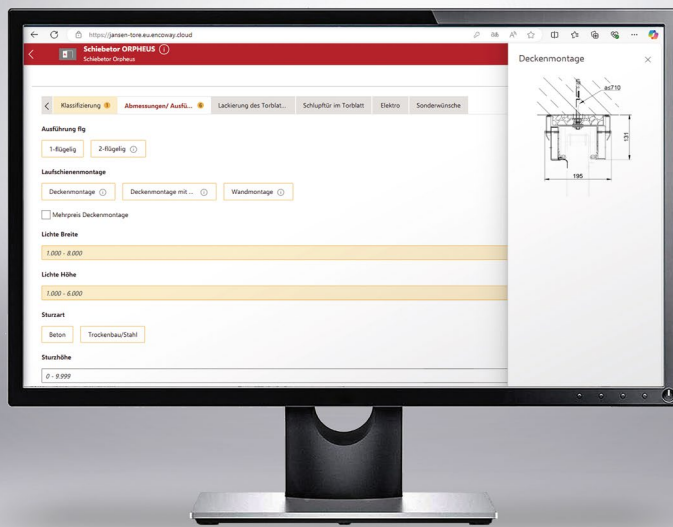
https://jansen-tore.eu.encoway.cloud

Schiebetor ORPHEUS
Schiebetor Orpheus

Deckenmontage

Klassifizierung | Abmessungen/ Ausfü... | Lackierung des Torblat... | Schlupftür im Torblatt | Elektro | Sonderwünsche

Ausführung flg

1-flügelig | 2-flügelig

Laufschienenmontage

Deckenmontage | Deckenmontage mit ... | Wandmontage

Mehrpreis Deckenmontage

Lichte Breite

1.000 - 8.000

Lichte Höhe

1.000 - 6.000

Sturzart

Beton | Trockenbau/Stahl

Sturzhöhe

0 - 9.999

ø≤710
131
195